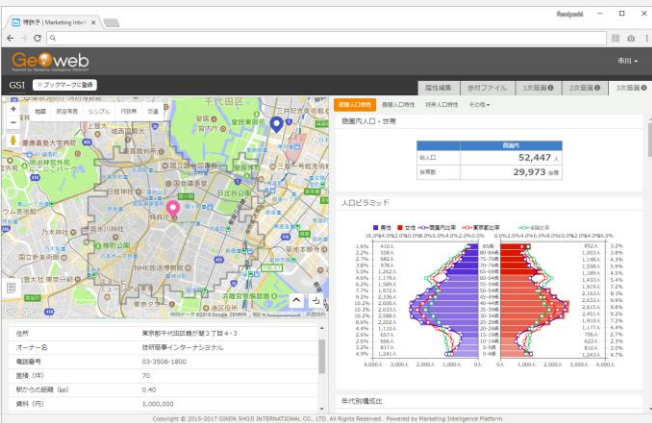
物件元 | Marketing Intell ×

Geoweb

市川

GSI ブックマークに登録

属性編集 添付ファイル 1次商圏 2次商圏 3次商圏

地図 航空写真 シンプル 行政界 交通

千代田区

商圏人口特性 商圏人口特性 将来人口特性 その他

商圏内人口・世帯

| | 商圏内 | |
|---|---|---|
| 総人口 | 52,447 | 人 |
| 世帯数 | 29,973 | 世帯 |

人口ピラミッド

男性 女性 商圏内比率 東京都比率 全国比率

| 住所 | 東京都千代田区霞が関３丁目４-３ |
|---|---|
| オーナー名 | 技研商事インターナショナル |
| 電話番号 | 03-3506-1800 |
| 面積（坪） | 70 |
| 駅から距離（km） | 0.40 |
| 賃料（円） | 1,000,000 |

年代別構成比

Copyright © 2015-2017 GIKEN SHOJI INTERNATIONAL CO., LTD. All Rights Reserved. Powered by Marketing Intelligence Platform.